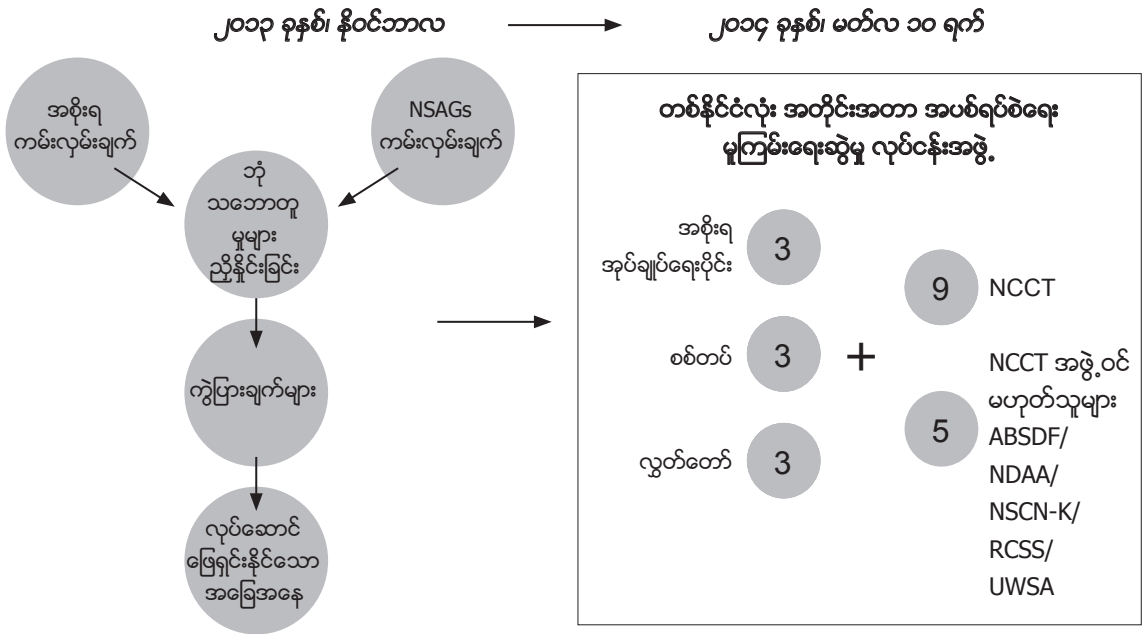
၂၀၁၃ ခုနှစ်၊ နိုဝင်ဘာလ

၂၀၁၄ ခုနှစ်၊ မတ်လ ၁၀ ရက်

အစိုးရ ကမ်းလှမ်းချက်

NSAGs ကမ်းလှမ်းချက်

ဘုံ သဘောတူ မှုများ ညှိနှိုင်းခြင်း

ကွဲပြားချက်များ

လုပ်ဆောင် ဖြေရှင်းနိုင်သော အခြေအနေ

တစ်နိုင်ငံလုံး အပစ်ရပ်စဲရေး မူကြမ်းရေးဆွဲမှု လုပ်ငန်းအဖွဲ့

အစိုးရ အုပ်ချုပ်ရေးပိုင်း 3

စစ်တပ် 3

လွှတ်တော် 3

+

9 NCCT

5 NCCT အဖွဲ့ဝင် မဟုတ်သူများ ABSDF/ NDAA/ NSCN-K/ RCSS/ UWSA